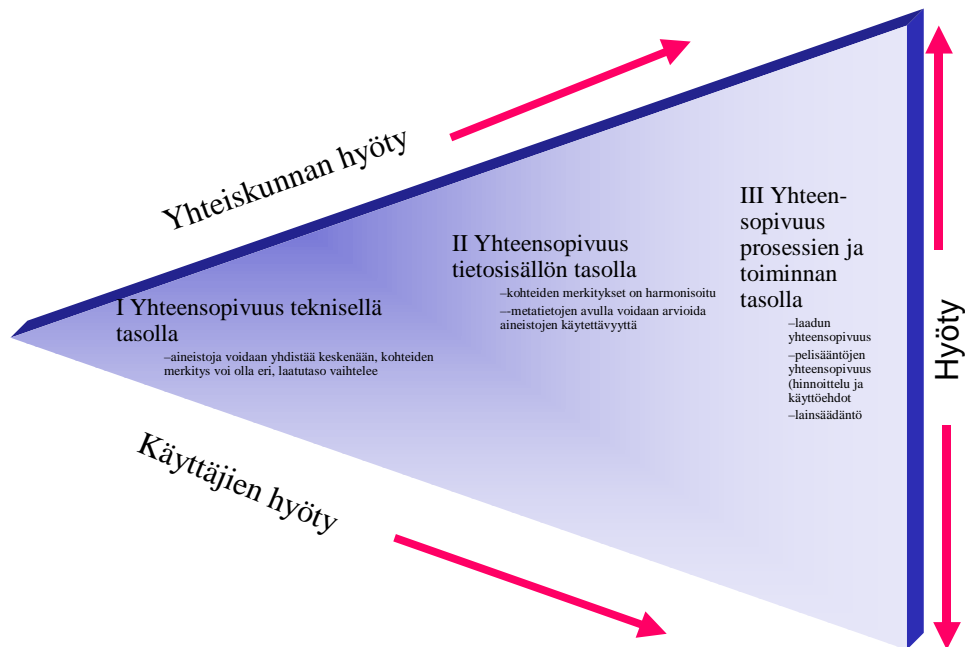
Yhteiskunnan hyöty

I Yhteensopivuus teknisellä tasolla
–aineistoja voidaan yhdistää keskenään, kohteiden merkitys voi olla eri, laatutaso vaihtelee

II Yhteensopivuus tietosisällön tasolla
–kohteiden merkitykset on harmonisoitu
–metatietojen avulla voidaan arvioida aineistojen käytettävyyttä

III Yhteensopivuus prosessien ja toiminnan tasolla
–laadun yhteensopivuus
–pelisääntöjen yhteensopivuus (hinnoittelu ja käyttöehdot
–lainsäädäntö

Hyöty

Käyttäjien hyöty